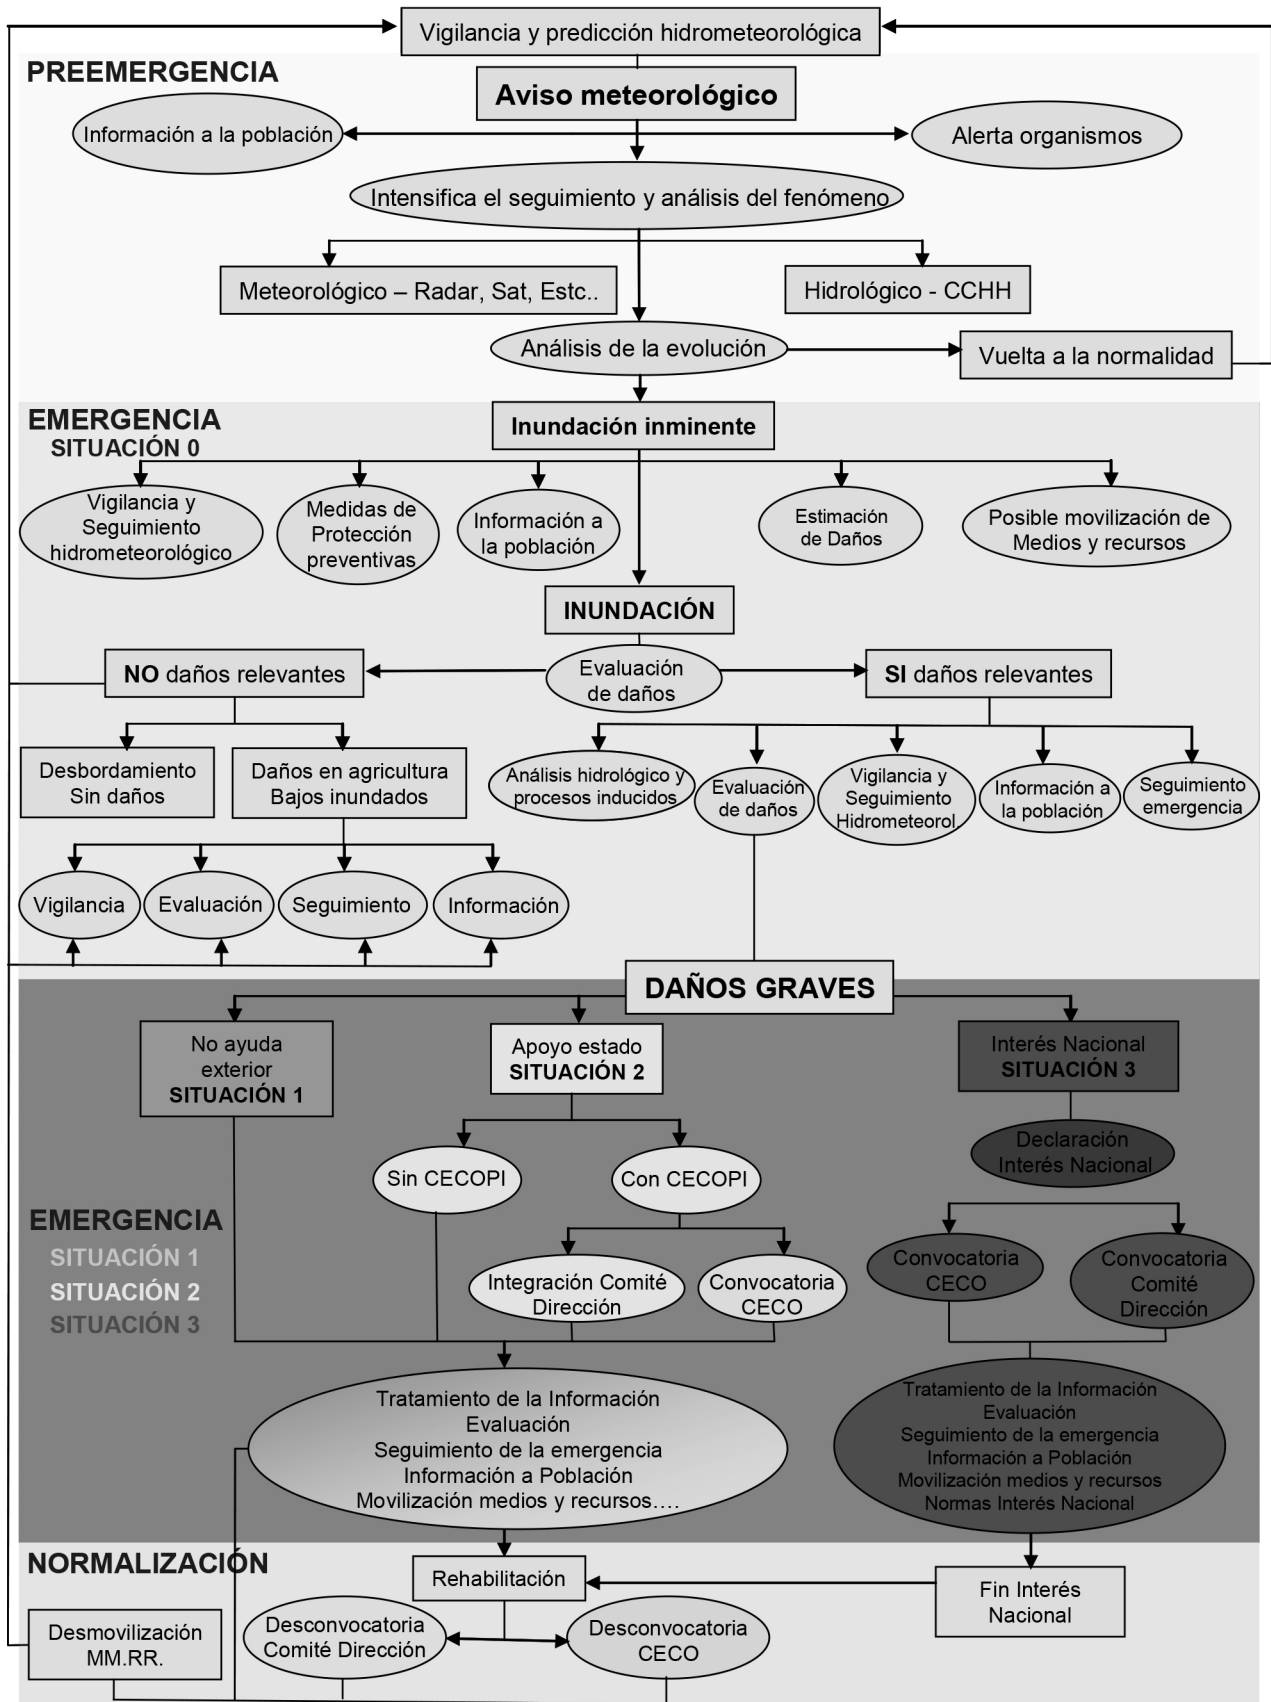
Vigilancia y predicción hidrometeorológica

PREEMERGENCIA

Aviso meteorológico

Información a la población

Alerta organismos

Intensifica el seguimiento y análisis del fenómeno

Meteorológico – Radar, Sat, Estc..

Hidrológico - CCHH

Análisis de la evolución

Vuelta a la normalidad

EMERGENCIA
SITUACIÓN 0

Inundación inminente

Vigilancia y Seguimiento hidrometeorológico

Medidas de Protección preventivas

Información a la población

Estimación de Daños

Posible movilización de Medios y recursos

INUNDACIÓN

NO daños relevantes

Evaluación de daños

SI daños relevantes

Desbordamiento Sin daños

Daños en agricultura Bajos inundados

Análisis hidrológico y procesos inducidos

Evaluación de daños

Vigilancia y Seguimiento Hidrometeorol

Información a la población

Seguimiento emergencia

Vigilancia

Evaluación

Seguimiento

Información

DAÑOS GRAVES

No ayuda exterior
SITUACIÓN 1

Apoyo estado
SITUACIÓN 2

Interés Nacional
SITUACIÓN 3

Declaración Interés Nacional

Sin CECOPI

Con CECOPI

EMERGENCIA
SITUACIÓN 1
SITUACIÓN 2
SITUACIÓN 3

Integración Comité Dirección

Convocatoria CECO

Convocatoria CECO

Convocatoria Comité Dirección

Tratamiento de la Información
Evaluación
Seguimiento de la emergencia
Información a Población
Movilización medios y recursos….

Tratamiento de la Información
Evaluación
Seguimiento de la emergencia
Información a Población
Movilización medios y recursos
Normas Interés Nacional

NORMALIZACIÓN

Rehabilitación

Fin Interés Nacional

Desmovilización MM.RR.

Desconvocatoria Comité Dirección

Desconvocatoria CECO